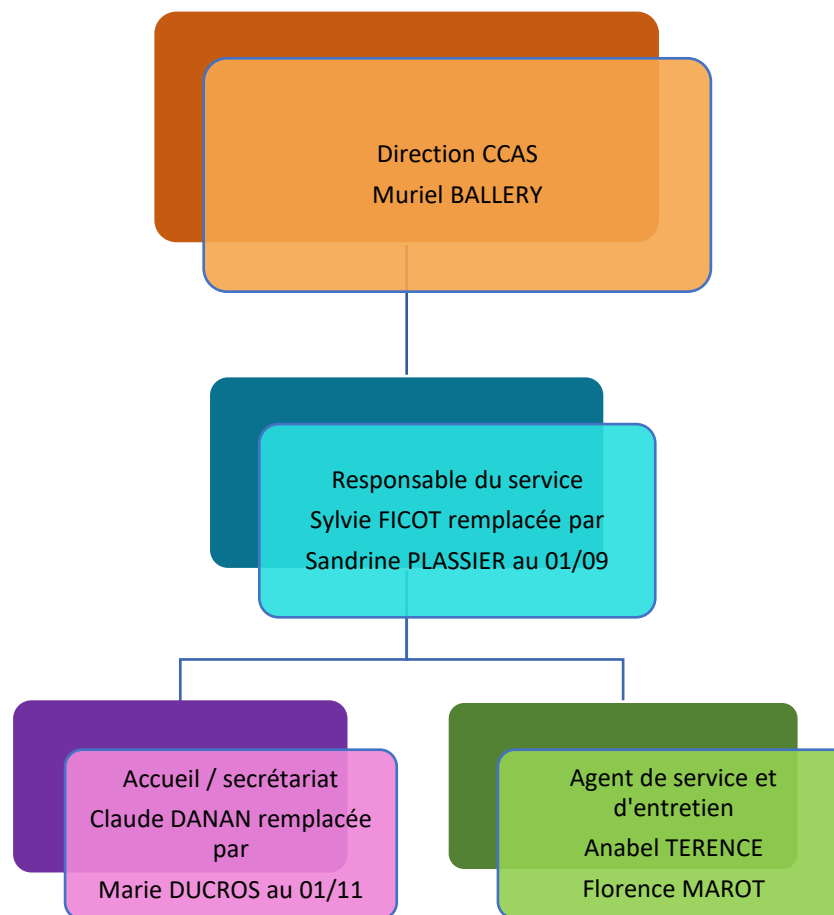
Direction CCAS
Muriel BALLERY

Responsable du service
Sylvie FICOT remplacée par
Sandrine PLASSIER au 01/09

Accueil / secrétariat
Claude DANAN remplacée par
Marie DUCROS au 01/11

Agent de service et d'entretien
Anabel TERENCE
Florence MAROT